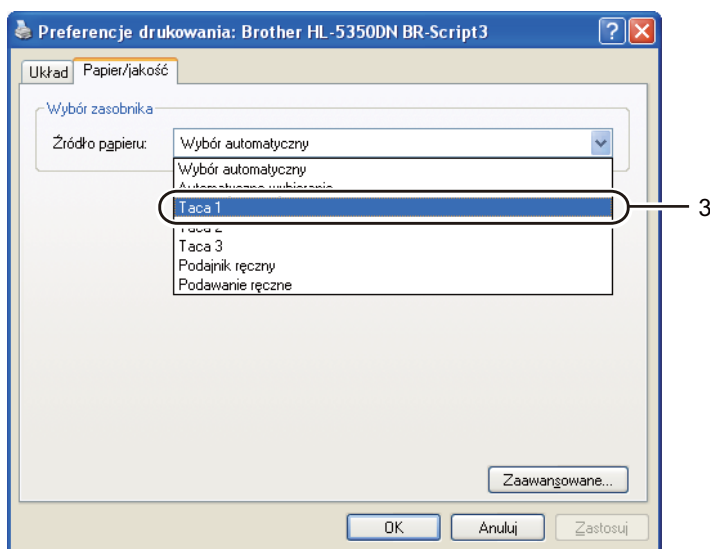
Preferencje drukowania: Brother HL-5350DN BR-Script3

Układ
Papier/jakość

Wybór zasobnika

Źródło papieru:
Wybór automatyczny

Wybór automatyczny
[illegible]
Taca 1
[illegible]
Taca 3
Podajnik ręczny
Podawanie ręczne

3

Zaawansowane...

OK
Anuluj
Zastosuj